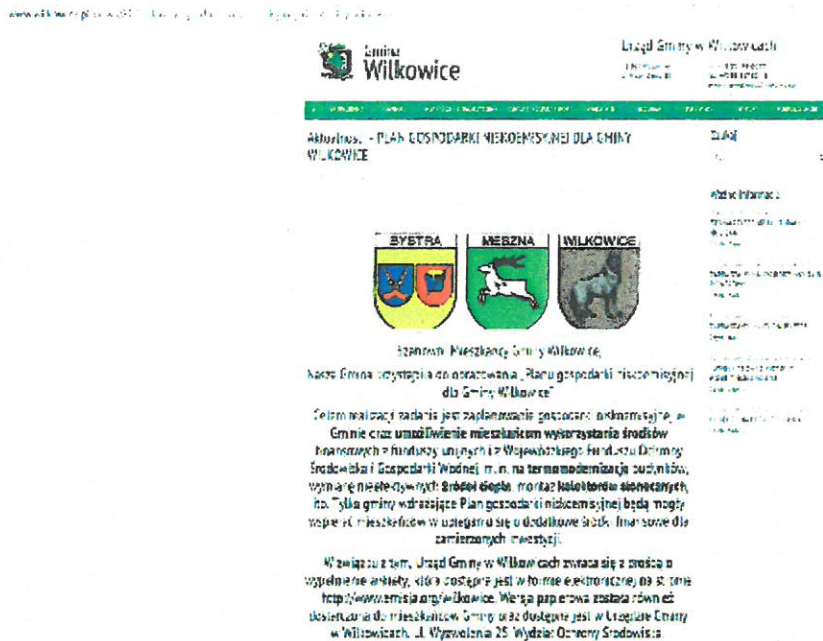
www.wilkowice.pl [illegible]

Gmina Wilkowice

Urząd Gminy w Wilkowicach

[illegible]

Aktualności - PLAN GOSPODARKI NISKOEMISYJNEJ DLA GMINY WILKOWICE

SZUKAJ

Ważne informacje

BYSTRA MESZNA WILKOWICE

Szanowni Mieszkańcy Gminy Wilkowice,

Nasza Gmina przystąpiła do opracowania „Planu gospodarki niskoemisyjnej dla Gminy Wilkowice"

Celem realizacji zadania jest zaplanowanie gospodarki niskoemisyjnej w Gminie oraz umożliwienie mieszkańcom wykorzystania środków finansowych z funduszy unijnych i z Wojewódzkiego Funduszu Ochrony Środowiska i Gospodarki Wodnej m.in. na termomodernizację budynków, wymianę nieefektywnych źródeł ciepła, montaż kolektorów słonecznych, itp. Tylko gminy wdrażające Plan gospodarki niskoemisyjnej będą mogły wspierać mieszkańców w ubieganiu się o dodatkowe środki finansowe dla zamierzonych inwestycji.

W związku z tym, Urząd Gminy w Wilkowicach zwraca się z prośbą o wypełnienie ankiety, która dostępna jest w formie elektronicznej na stronie http://www.emisja.org/wilkowice. Wersja papierowa zostanie również dostarczona do mieszkańców Gminy oraz dostępna jest w Urzędzie Gminy w Wilkowicach, ul. Wyzwolenia 25, Wydział Ochrony Środowiska.